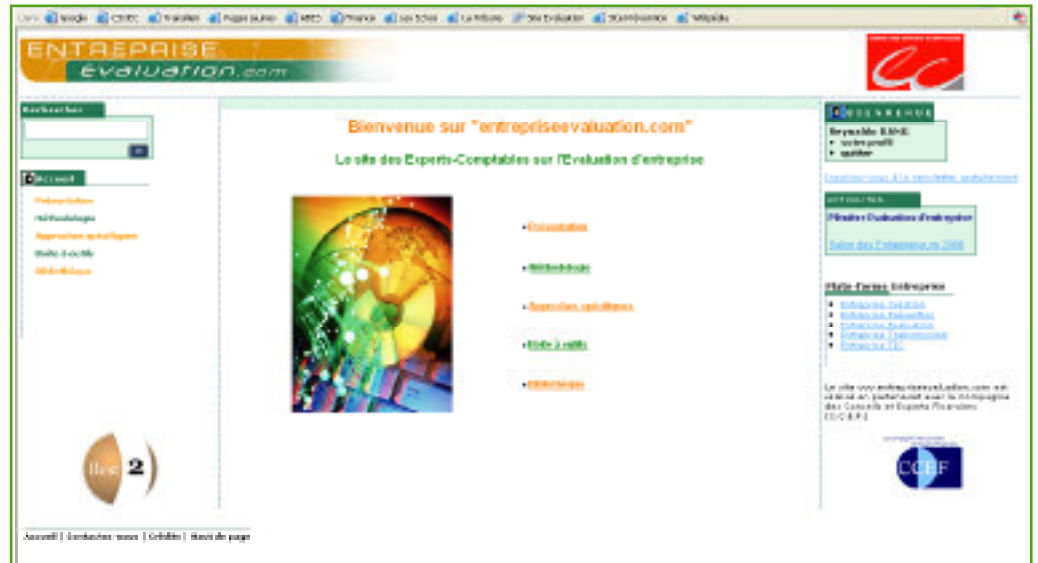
Liens Google CSOEC Transfert Pages jaunes RATP Finance Les Echos La Tribune Site Evaluation Site Entreprise Wikipédia

ENTREPRISE évaluation.com

Recherche

OK

Accueil

Présentation
Méthodologie
Approches spécifiques
Boîte à outils
Bibliothèque

Bienvenue sur "entrepriseevaluation.com"

Le site des Experts-Comptables sur l'Evaluation d'entreprise

Présentation

Méthodologie

Approches spécifiques

Boîte à outils

Bibliothèque

BIENVENUE

Bruyaolle BANE
• votre profil
• quitter

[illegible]

ACTUALITES

Pôle des Evaluation d'entreprise

Salon des Entreprises en 2008

Plate-forme Entreprise

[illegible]
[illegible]
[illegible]
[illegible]
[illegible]

Le site www.entrepriseevaluation.com est réalisé en partenariat avec la Compagnie des Conseils et Experts Financiers (C.C.E.F.)

CCEF

Accueil | Contactez-nous | Crédits | Haut de page